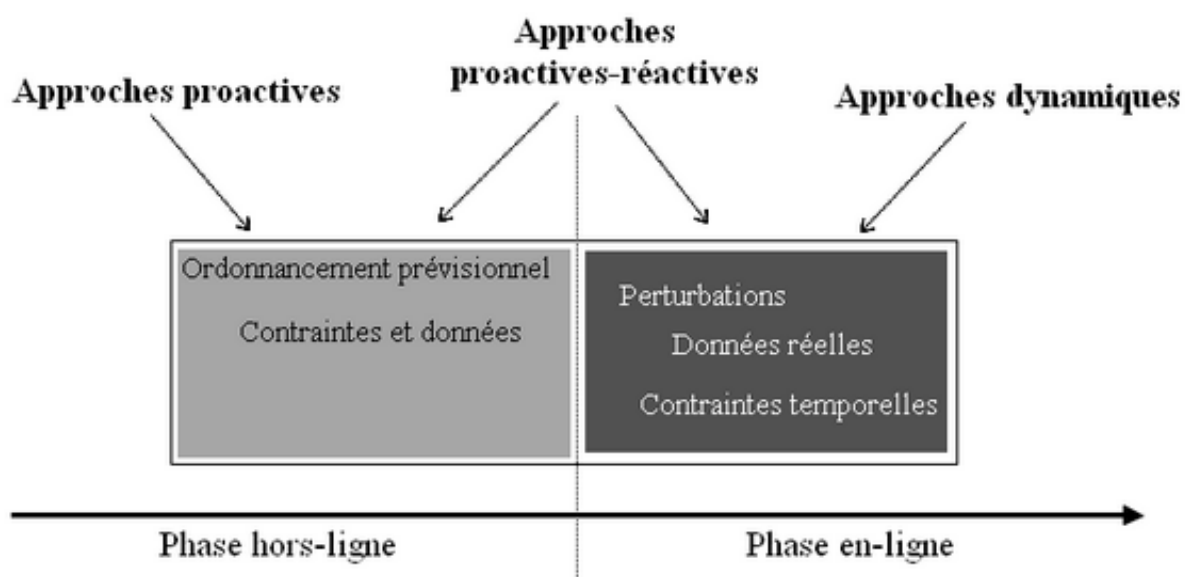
Approches proactives

Approches proactives-réactives

Approches dynamiques

Ordonnancement prévisionnel

Contraintes et données

Perturbations

Données réelles

Contraintes temporelles

Phase hors-ligne

Phase en-ligne